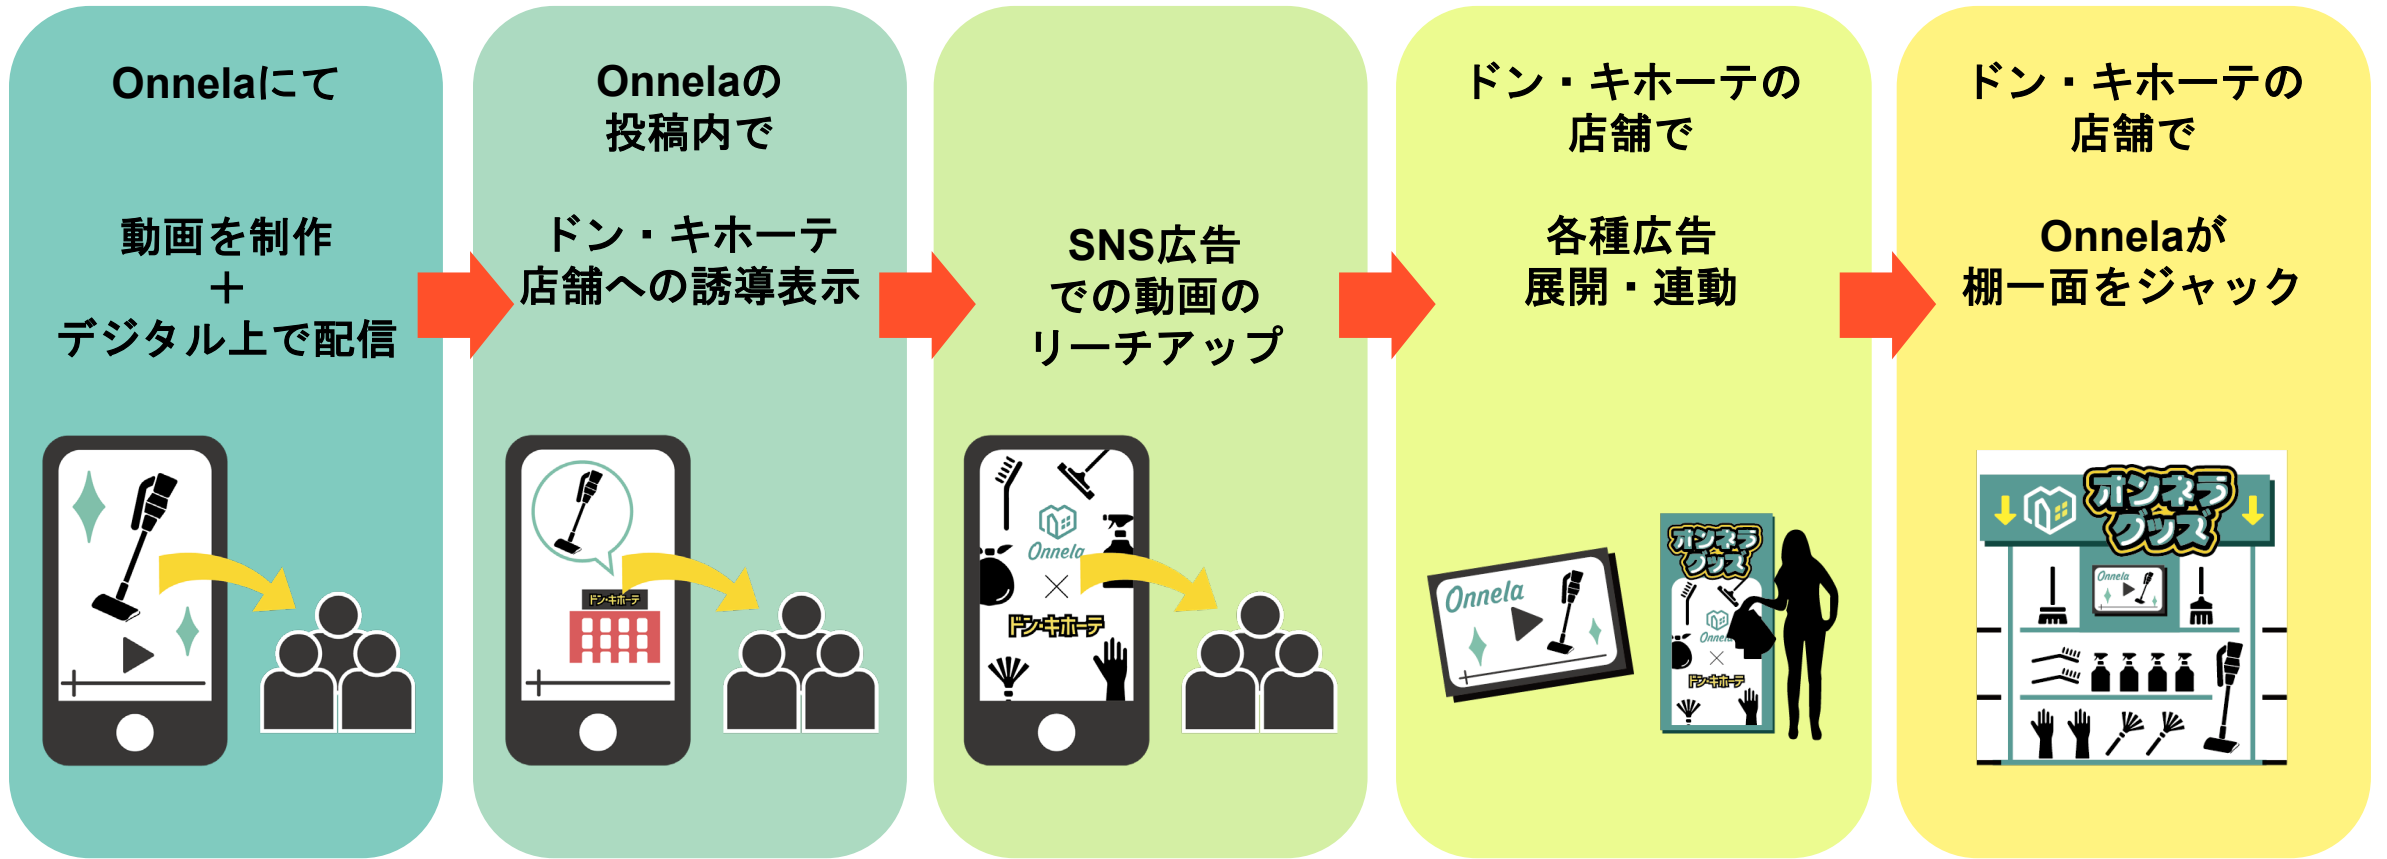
Onnelaにて

動画を制作
＋
デジタル上で配信

Onnelaの
投稿内で

ドン・キホーテ
店舗への誘導表示

ドン・キホーテ

SNS広告
での動画の
リーチアップ

Onnela
×
ドン・キホーテ

ドン・キホーテの
店舗で

各種広告
展開・連動

Onnela

オンネラ
グッズ

Onnela
×
ドン・キホーテ

ドン・キホーテの
店舗で

Onnelaが
棚一面をジャック

オンネラ
グッズ

Onnela